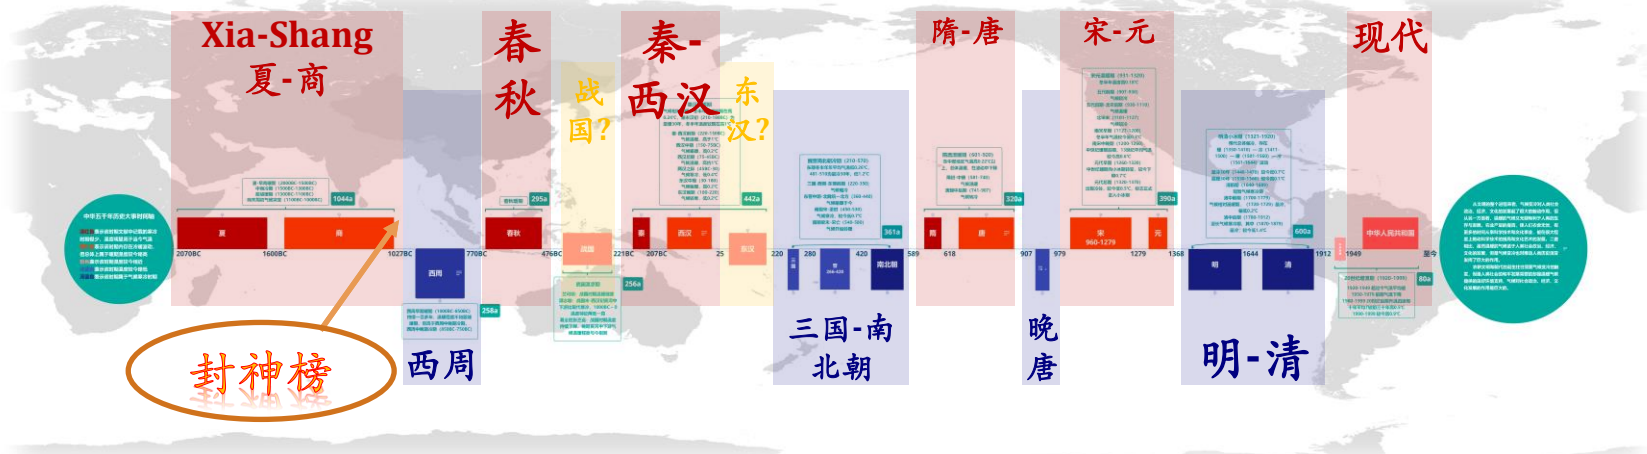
Xia-Shang
夏-商

春
秋

战
国?

秦-
西汉

东
汉?

隋-唐

宋-元

现代

中华五千年历史大事时间轴

1044a

295a

442a

320a

390a

600a

夏

商

春秋

战国

秦

西汉

东汉

唐

宋
960-1279

元

明

清

中华人民共和国

2070BC

1600BC

1027BC

770BC

476BC

221BC

207BC

25

220

280

420

589

618

907

979

1279

1368

1644

1912

1949

至今

西周

258a

256a

三国

南北朝

361a

80a

封神榜

西周

三国-南
北朝

晚
唐

明-清